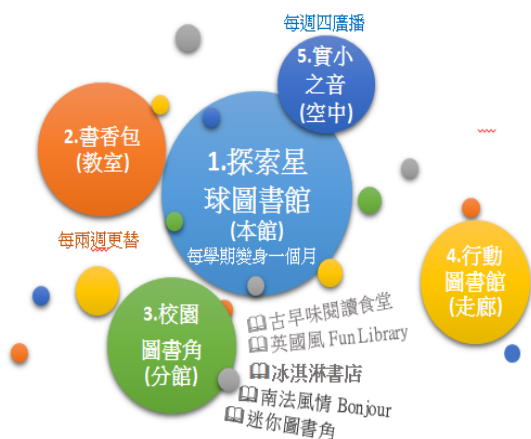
每週四廣播

5.實小之音(空中)

2.書香包(教室)

1.探索星球圖書館(本館)
每學期變身一個月

每兩週更替

4.行動圖書館(走廊)

3.校園圖書角(分館)

古早味閱讀食堂
英國風 Fun Library
冰淇淋書店
南法風情 Bonjour
迷你圖書角